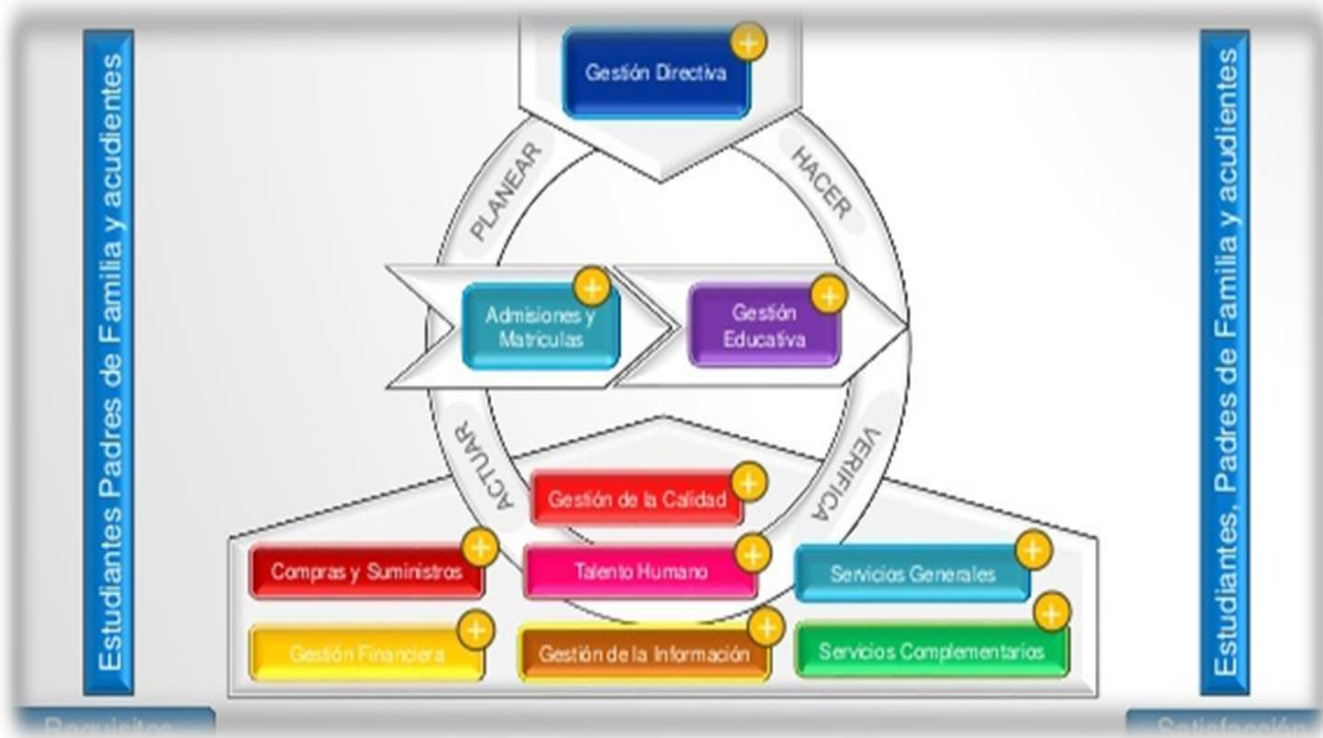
Estudiantes Padres de Familia y acudientes

Gestión Directiva

PLANEAR

HACER

Admisiones y Matriculas

Gestión Educativa

ACTUAR

VERIFICA

Gestión de la Calidad

Compras y Suministros

Talento Humano

Servicios Generales

Gestión Financiera

Gestión de la Información

Servicios Complementarios

Estudiantes, Padres de Familia y acudientes

Requisitos

Satisfacción